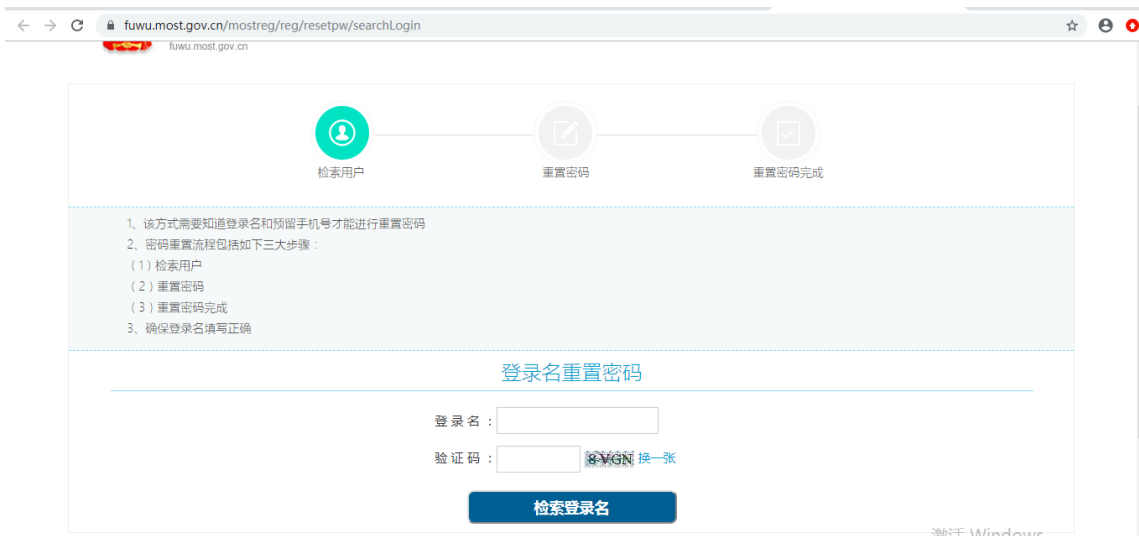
fuwu.most.gov.cn/mostreg/reg/resetpw/searchLogin

fuwu.most.gov.cn

检索用户

重置密码

重置密码完成

1、该方式需要知道登录名和预留手机号才能进行重置密码
2、密码重置流程包括如下三大步骤：
（1）检索用户
（2）重置密码
（3）重置密码完成
3、确保登录名填写正确

登录名重置密码

登 录 名：

验 证 码：

8-VGN 换一张

检索登录名

激活 Windows